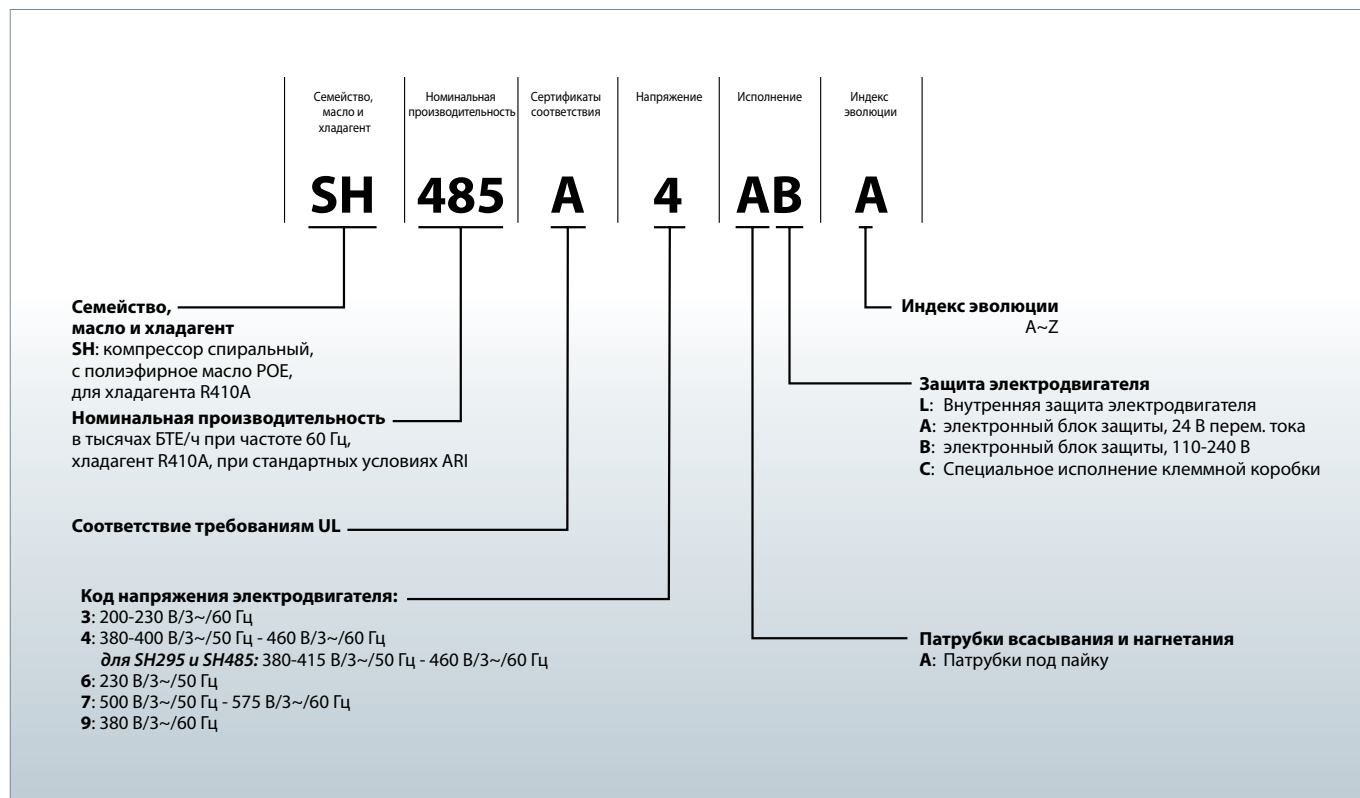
Семейство, масло и хладагент

Номинальная производительность

Сертификаты соответствия

Напряжение

Исполнение

Индекс эволюции

SH 485 A 4 AB A

Семейство, масло и хладагент
SH: компрессор спиральный, с полиэфирное масло POE, для хладагента R410A

Номинальная производительность
в тысячах БТЕ/ч при частоте 60 Гц, хладагент R410A, при стандартных условиях ARI

Соответствие требованиям UL

Код напряжения электродвигателя:
3: 200-230 В/3~/60 Гц
4: 380-400 В/3~/50 Гц - 460 В/3~/60 Гц
для SH295 и SH485: 380-415 В/3~/50 Гц - 460 В/3~/60 Гц
6: 230 В/3~/50 Гц
7: 500 В/3~/50 Гц - 575 В/3~/60 Гц
9: 380 В/3~/60 Гц

Индекс эволюции
A~Z

Защита электродвигателя
L: Внутренняя защита электродвигателя
A: электронный блок защиты, 24 В перем. тока
B: электронный блок защиты, 110-240 В
C: Специальное исполнение клеммной коробки

Патрубки всасывания и нагнетания
A: Патрубки под пайку